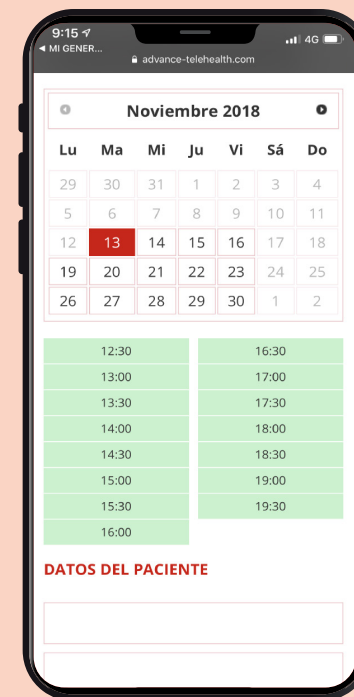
9:15
◀ MI GENER...
4G
advance-telehealth.com

Noviembre 2018

| Lu | Ma | Mi | Ju | Vi | Sá | Do |
|---|---|---|---|---|---|---|
| 29 | 30 | 31 | 1 | 2 | 3 | 4 |
| 5 | 6 | 7 | 8 | 9 | 10 | 11 |
| 12 | 13 | 14 | 15 | 16 | 17 | 18 |
| 19 | 20 | 21 | 22 | 23 | 24 | 25 |
| 26 | 27 | 28 | 29 | 30 | 1 | 2 |

12:30
13:00
13:30
14:00
14:30
15:00
15:30
16:00

16:30
17:00
17:30
18:00
18:30
19:00
19:30

DATOS DEL PACIENTE